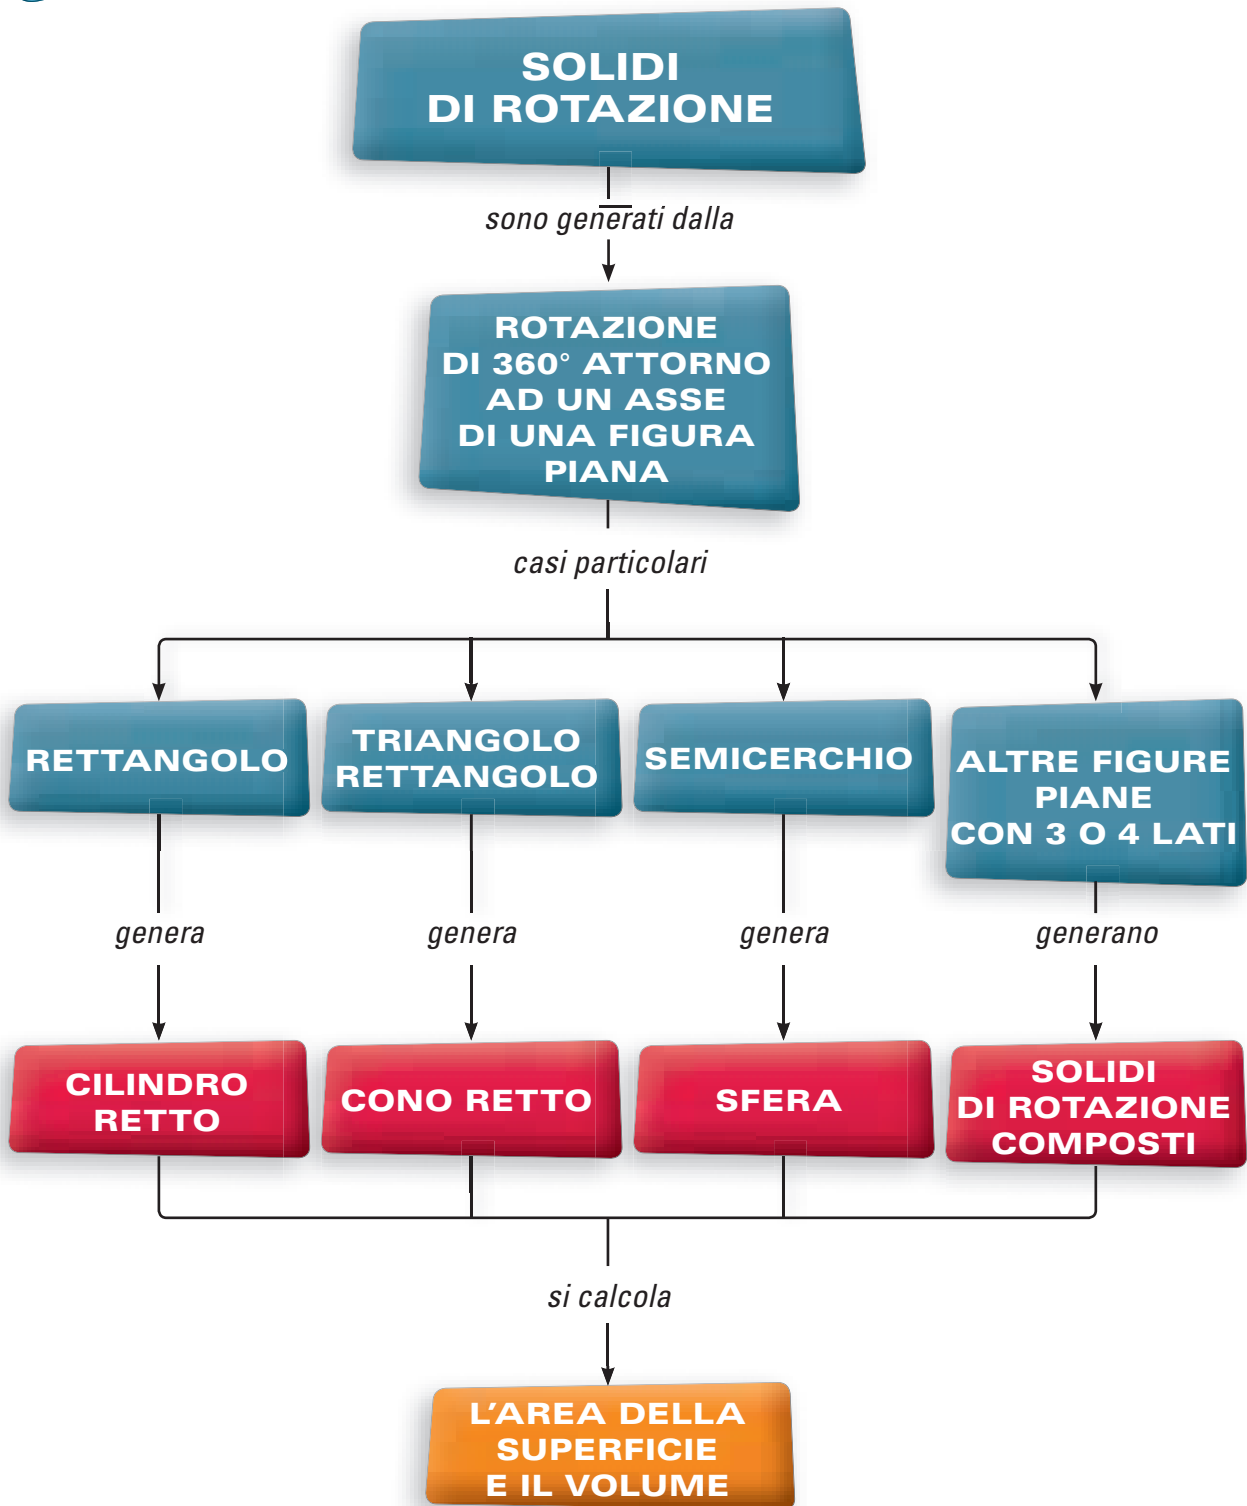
SOLIDI DI ROTAZIONE

sono generati dalla

ROTAZIONE DI 360° ATTORNO AD UN ASSE DI UNA FIGURA PIANA

casi particolari

RETTANGOLO

TRIANGOLO RETTANGOLO

SEMICERCHIO

ALTRE FIGURE PIANE CON 3 O 4 LATI

genera

genera

genera

generano

CILINDRO RETTO

CONO RETTO

SFERA

SOLIDI DI ROTAZIONE COMPOSTI

si calcola

L'AREA DELLA SUPERFICIE E IL VOLUME